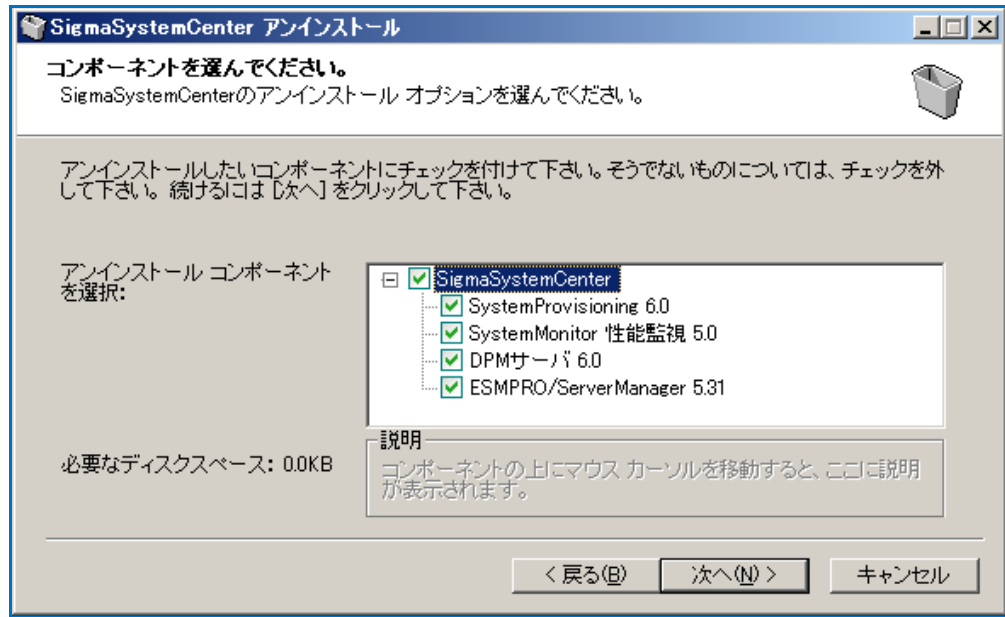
SigmaSystemCenter アンインストール

コンポーネントを選んでください。
SigmaSystemCenterのアンインストール オプションを選んでください。

アンインストールしたいコンポーネントにチェックを付けて下さい。そうでないものについては、チェックを外して下さい。続けるには [次へ] をクリックして下さい。

アンインストール コンポーネントを選択:

SigmaSystemCenter
SystemProvisioning 6.0
SystemMonitor 性能監視 5.0
DPMサーバ 6.0
ESMPRO/ServerManager 5.31

必要なディスクスペース: 0.0KB

説明
コンポーネントの上にマウス カーソルを移動すると、ここに説明が表示されます。

< 戻る(B)
次へ(N) >
キャンセル